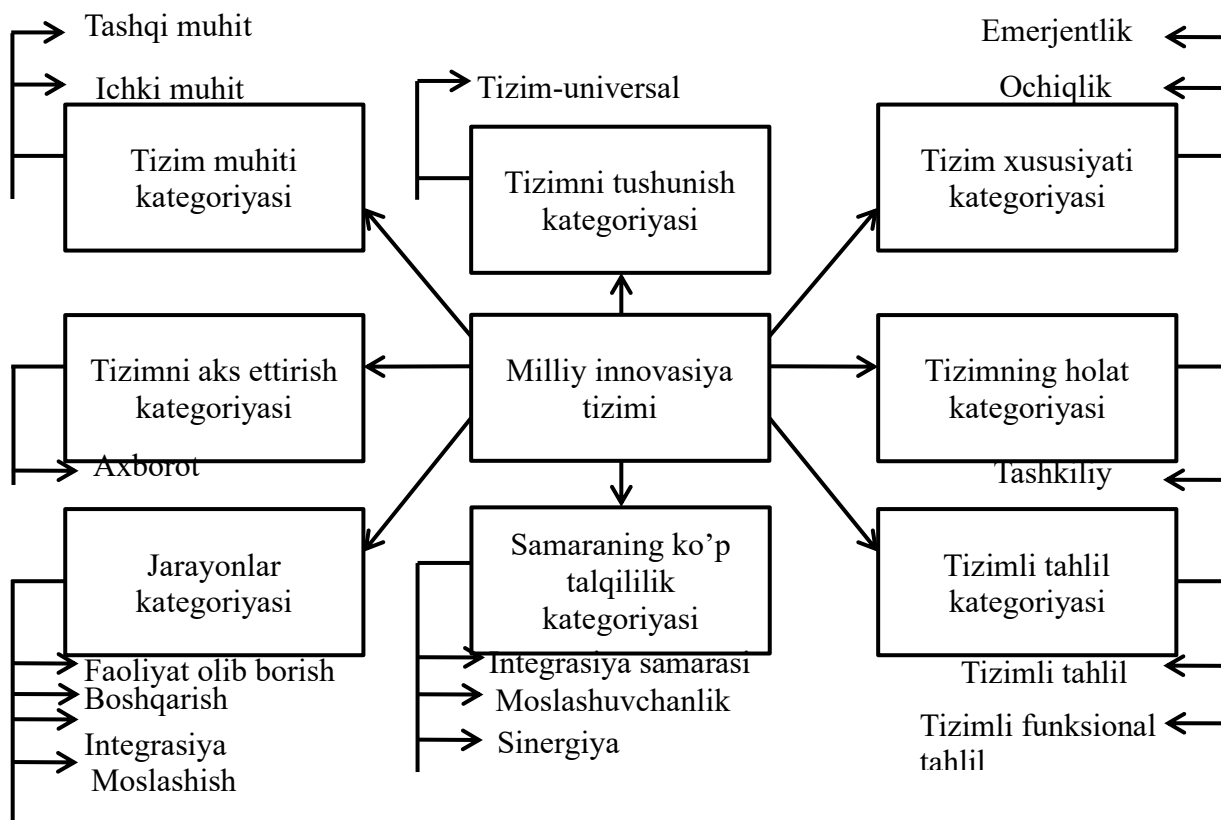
Tashqi muhit

Ichki muhit

Tizim muhiti kategoriyasi

Tizim-universal

Tizimni tushunish kategoriyasi

Emerjentlik

Ochiqlik

Tizim xususiyati kategoriyasi

Tizimni aks ettirish kategoriyasi

Axborot

Milliy innovasiya tizimi

Tizimning holat kategoriyasi

Tashkiliy

Jarayonlar kategoriyasi

Faoliyat olib borish

Boshqarish

Integrasiya

Moslashish

Samaraning ko'p talqililik kategoriyasi

Integrasiya samarasi

Moslashuvchanlik

Sinergiya

Tizimli tahlil kategoriyasi

Tizimli tahlil

Tizimli funksional tahlil